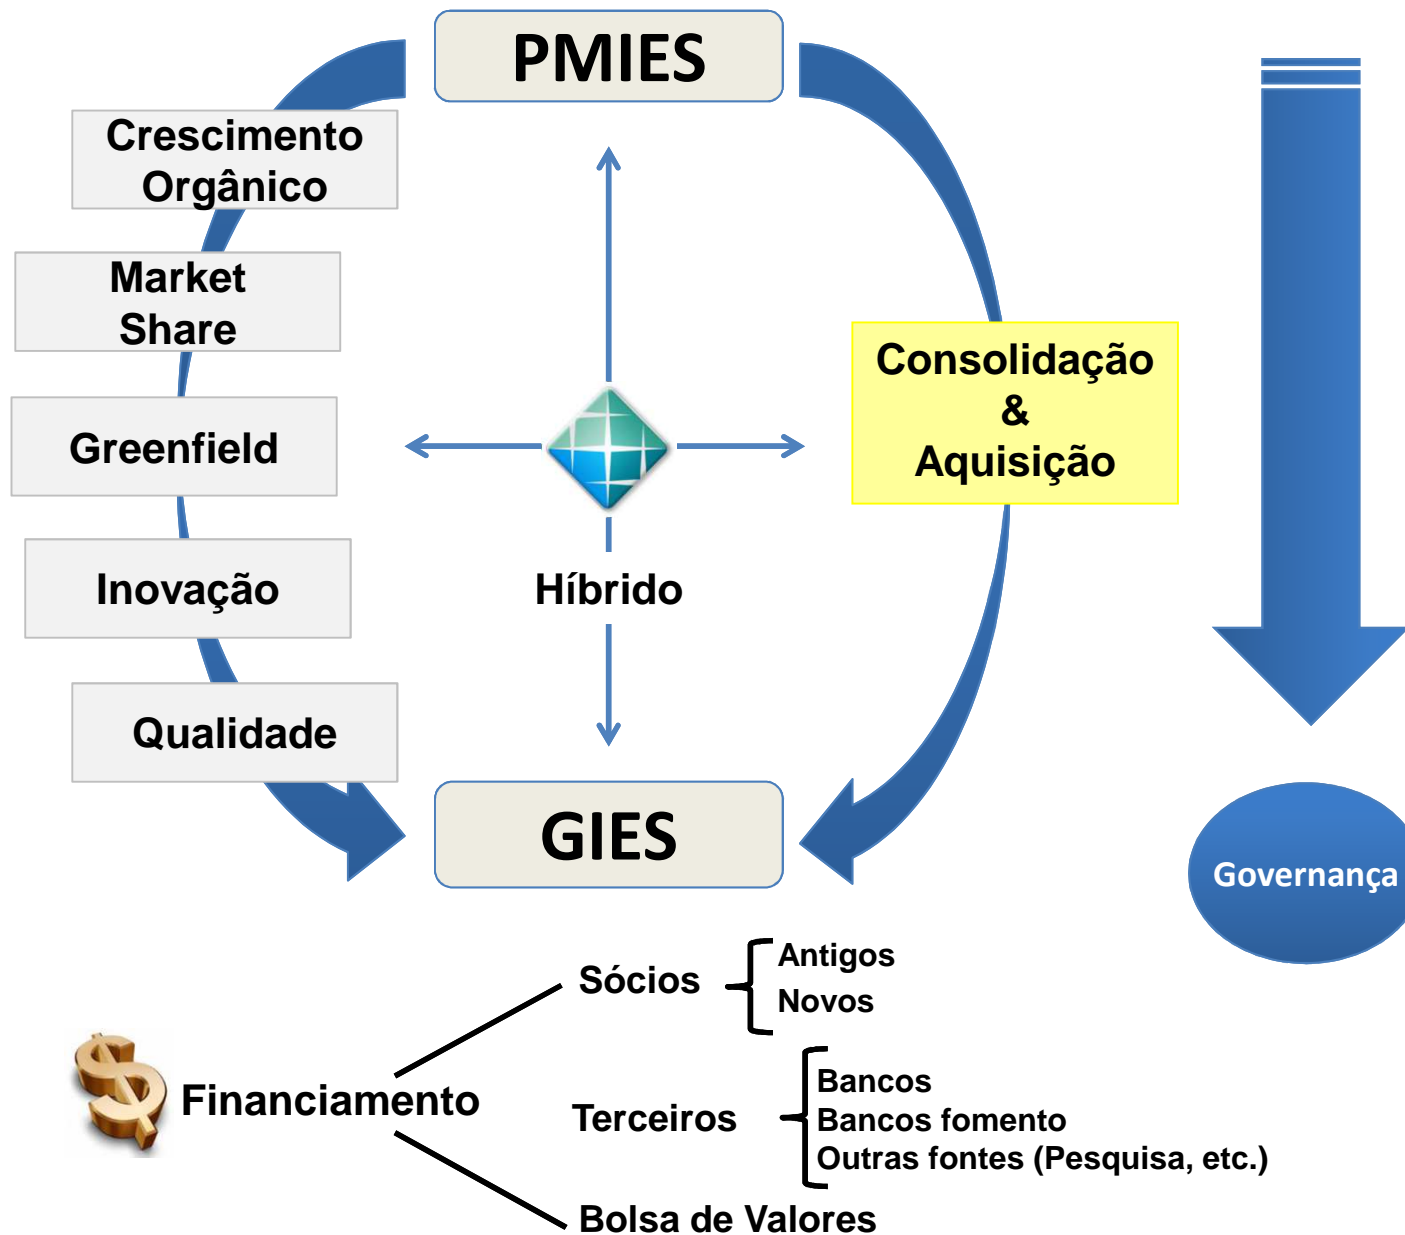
PMIES

Crescimento Orgânico

Market Share

Greenfield

Inovação

Qualidade

Consolidação & Aquisição

Híbrido

GIES

Governança

Financiamento

Sócios

Antigos
Novos

Terceiros

Bancos
Bancos fomento
Outras fontes (Pesquisa, etc.)

Bolsa de Valores